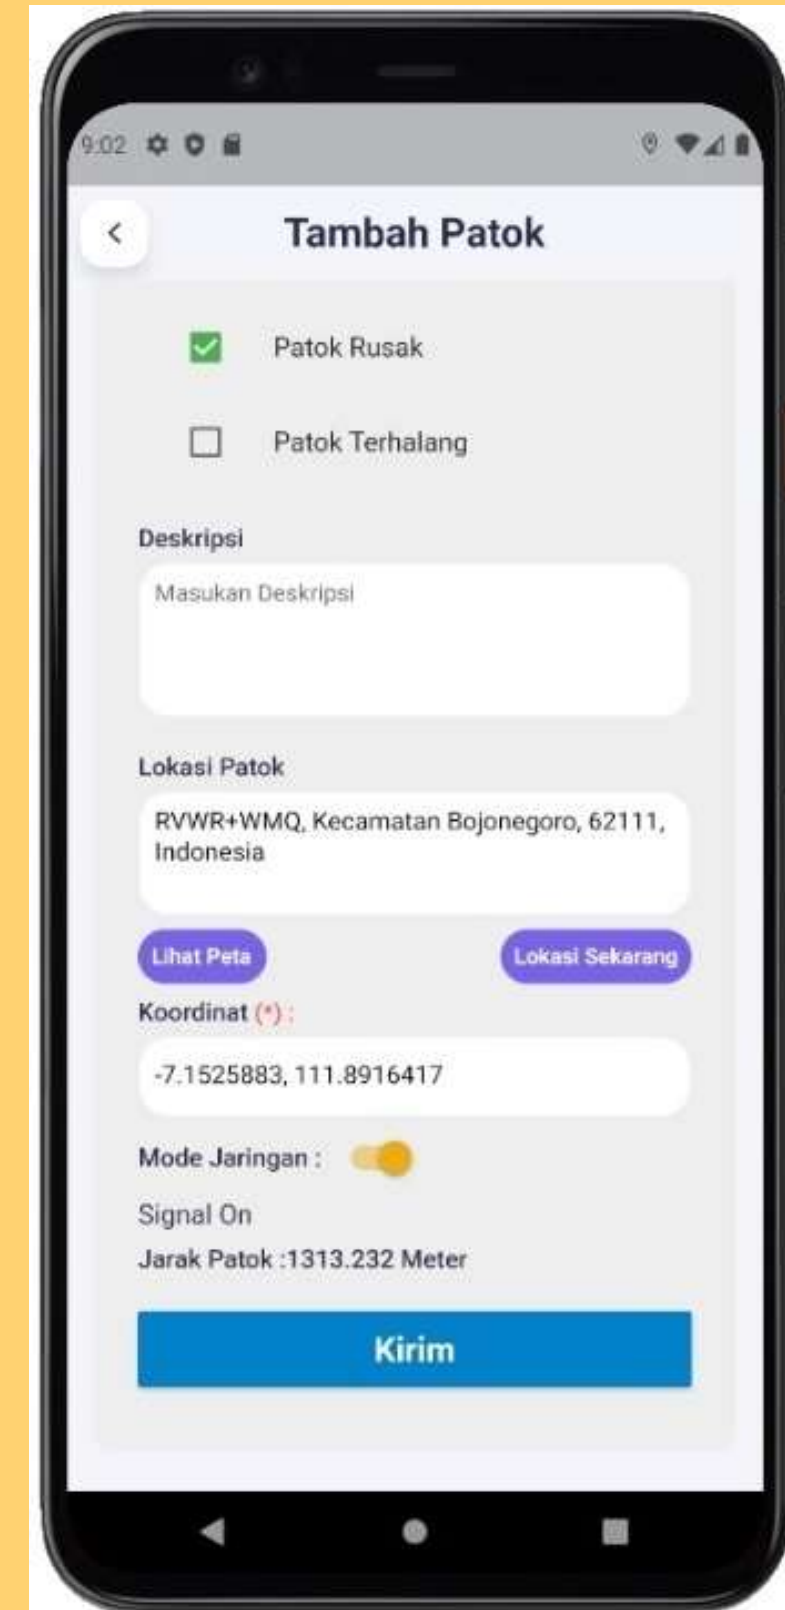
9:02

Tambah Patok

Patok Rusak

Patok Terhalang

Deskripsi

Masukan Deskripsi

Lokasi Patok

RVWR+WMQ, Kecamatan Bojonegoro, 62111, Indonesia

Lihat Peta

Lokasi Sekarang

Koordinat (*) :

-7.1525883, 111.8916417

Mode Jaringan :

Signal On

Jarak Patok :1313.232 Meter

Kirim